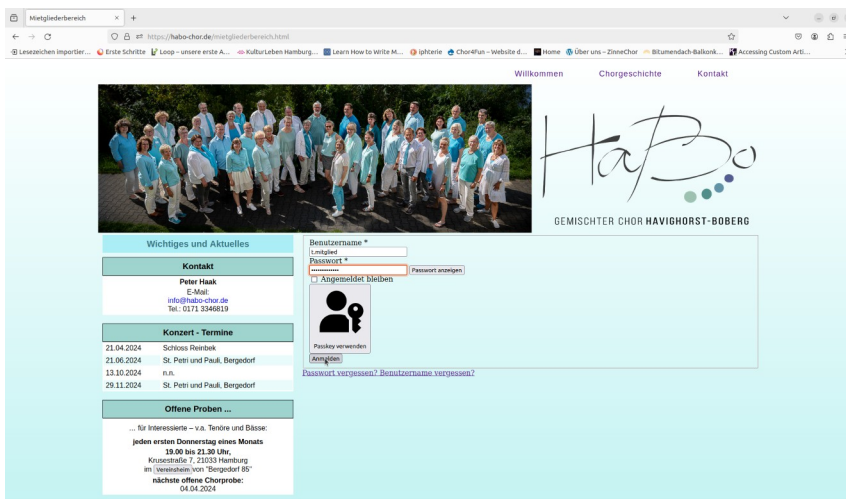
Mietgliederbereich × +

https://habo-chor.de/mietgliederbereich.html

Lesezeichen importier... Erste Schritte Loop – unsere erste A... KulturLeben Hamburg... Learn How to Write M... iphterie Chor4Fun – Website d... Home Über uns – ZinneChor Bitumendach-Balkonk... Accessing Custom Arti...

Willkommen Chorgeschichte Kontakt

HaBo

GEMISCHTER CHOR HAVIGHORST-BOBERG

Wichtiges und Aktuelles

Kontakt

Peter Haak
E-Mail:
info@habo-chor.de
Tel.: 0171 3346819

Konzert - Termine

| | |
|---|---|
| 21.04.2024 | Schloss Reinbek |
| 21.06.2024 | St. Petri und Pauli, Bergedorf |
| 13.10.2024 | n.n. |
| 29.11.2024 | St. Petri und Pauli, Bergedorf |

Offene Proben ...

... für Interessierte – v.a. Tenöre und Bässe:

jeden ersten Donnerstag eines Monats
19.00 bis 21.30 Uhr,
Krusestraße 7, 21033 Hamburg
im Vereinsheim von "Bergedorf 85"
nächste offene Chorprobe:
04.04.2024

Benutzername *
t.mitglied
Passwort *
••••••••••••• Passwort anzeigen
Angemeldet bleiben

Passkey verwenden

Anmelden

Passwort vergessen? Benutzername vergessen?